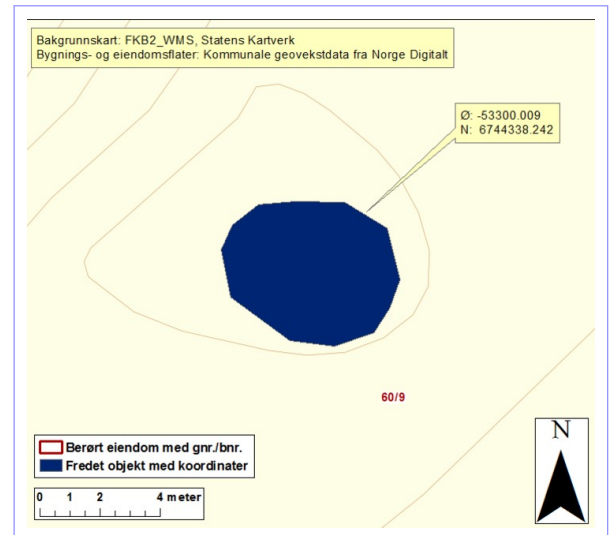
Bakgrunnskart: FKB2_WMS, Statens Kartverk
Bygnings- og eiendomsflater: Kommunale geovekstdata fra Norge Digitalt

Ø: -53300.009
N: 6744338.242

60/9

Berørt eiendom med gnr./bnr.
Fredet objekt med koordinater

0 1 2 4 meter

N